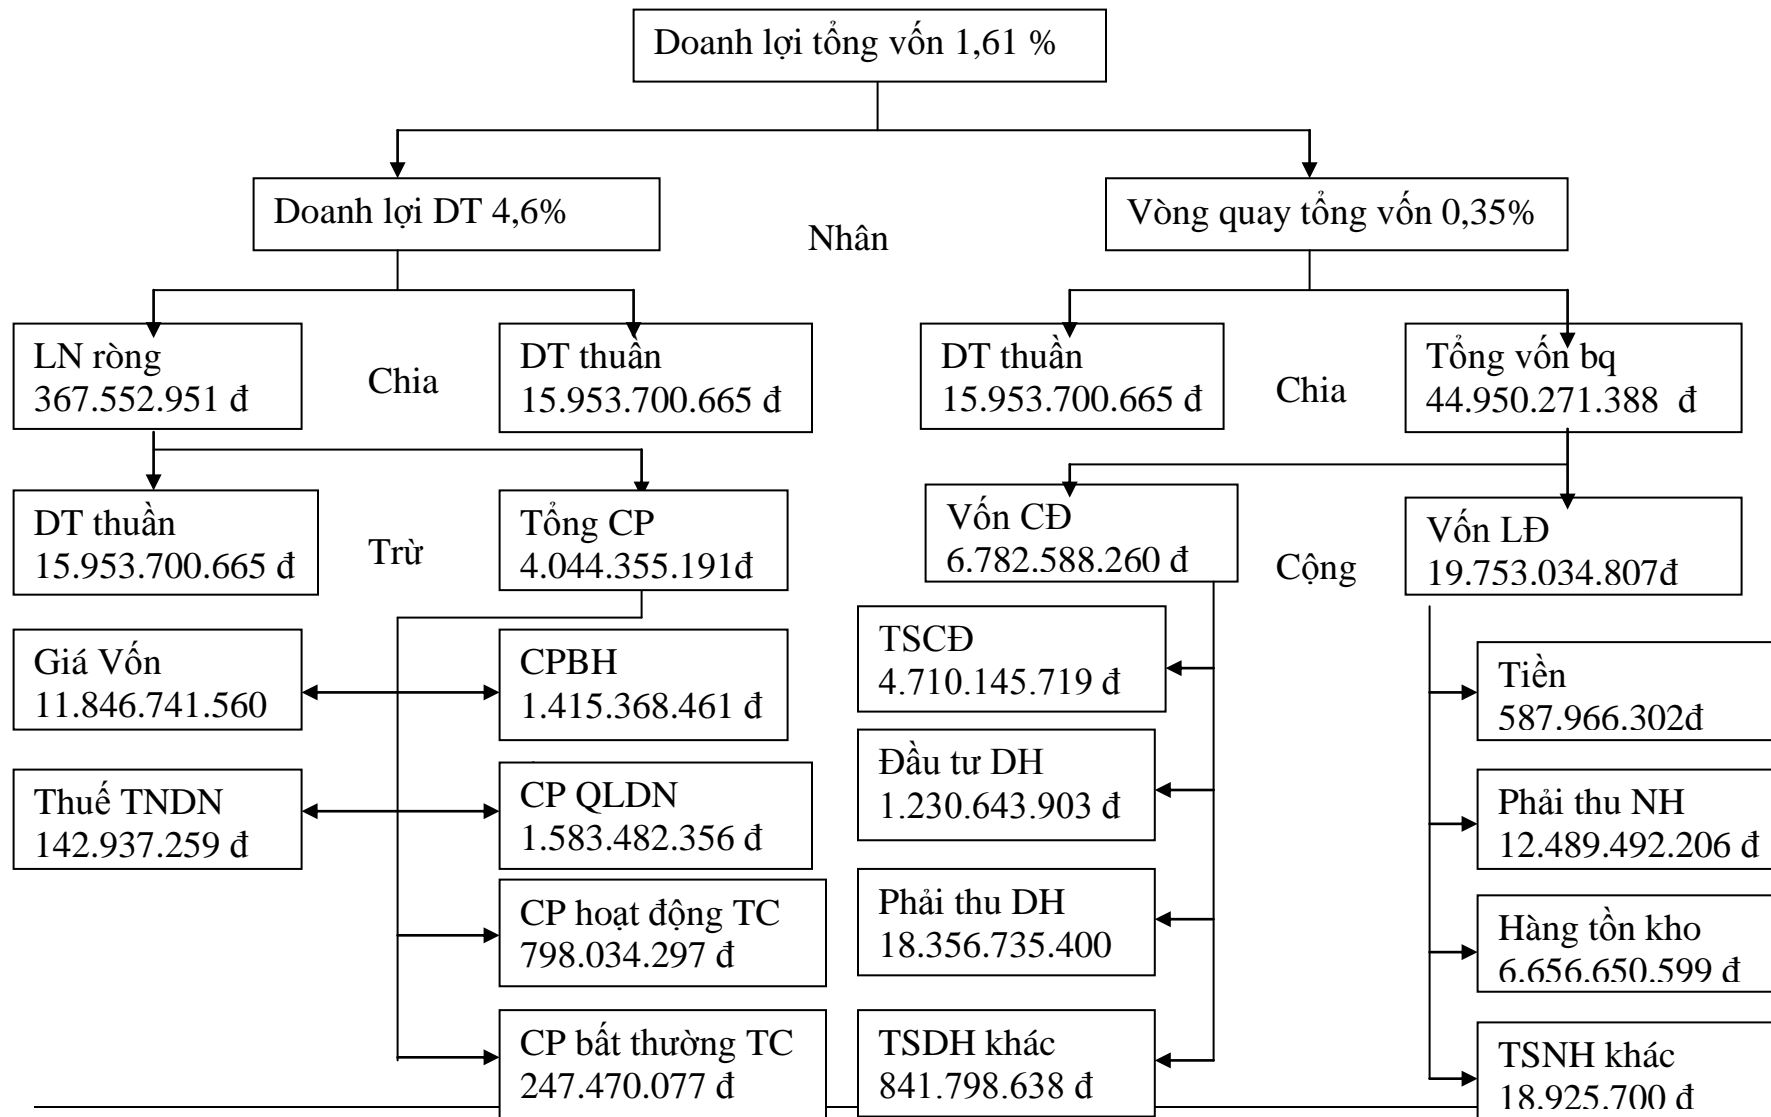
Doanh lợi tổng vốn 1,61 %

Doanh lợi DT 4,6%

Nhân

Vòng quay tổng vốn 0,35%

LN ròng 367.552.951 đ

Chia

DT thuần 15.953.700.665 đ

DT thuần 15.953.700.665 đ

Chia

Tổng vốn bq 44.950.271.388 đ

DT thuần 15.953.700.665 đ

Trừ

Tổng CP 4.044.355.191đ

Vốn CĐ 6.782.588.260 đ

Cộng

Vốn LĐ 19.753.034.807đ

Giá Vốn 11.846.741.560

CPBH 1.415.368.461 đ

TSCĐ 4.710.145.719 đ

Tiền 587.966.302đ

Thuế TNDN 142.937.259 đ

CP QLDN 1.583.482.356 đ

Đầu tư DH 1.230.643.903 đ

Phải thu NH 12.489.492.206 đ

CP hoạt động TC 798.034.297 đ

Phải thu DH 18.356.735.400

Hàng tồn kho 6.656.650.599 đ

CP bất thường TC 247.470.077 đ

TSDH khác 841.798.638 đ

TSNH khác 18.925.700 đ